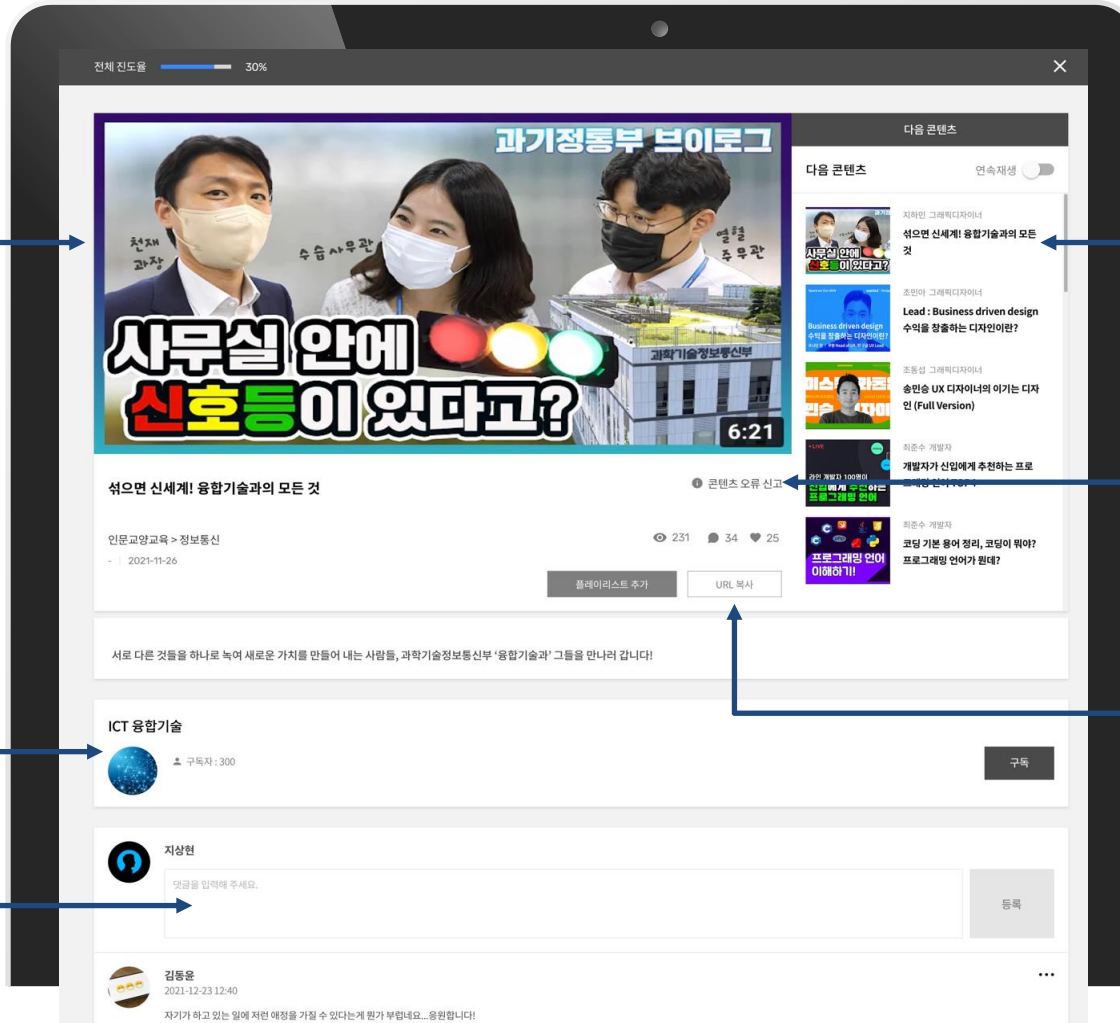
전체 진도율 30%

과기정통부 브이로그

천재 과장

수습사무관

열혈 주무관

사무실 안에 신호등이 있다고?

과학기술정보통신부

6:21

섞으면 신세계! 융합기술과의 모든 것

콘텐츠 오류 신고

인문교양교육 > 정보통신

- | 2021-11-26

231 34 25

플레이리스트 추가

URL 복사

다음 콘텐츠

다음 콘텐츠

연속재생

지하인 그래픽디자이너

섞으면 신세계! 융합기술과의 모든 것

조민아 그래픽디자이너

Lead : Business driven design 수익을 창출하는 디자인이란?

조동섭 그래픽디자이너

송민승 UX 디자이너의 이기는 디자인 (Full Version)

최준수 개발자

개발자가 신입에게 추천하는 프로그래밍 언어 TOP 4

최준수 개발자

코딩 기본 용어 정리, 코딩이 뭐야? 프로그래밍 언어가 뭔데?

서로 다른 것들을 하나로 녹여 새로운 가치를 만들어 내는 사람들, 과학기술정보통신부 '융합기술과' 그들을 만나러 갑니다!

ICT 융합기술

구독자 : 300

구독

지상현

댓글을 입력해 주세요.

등록

김동윤

2021-12-23 12:40

자기가 하고 있는 일에 저런 애정을 가질 수 있다는게 뭔가 부럽네요...응원합니다!